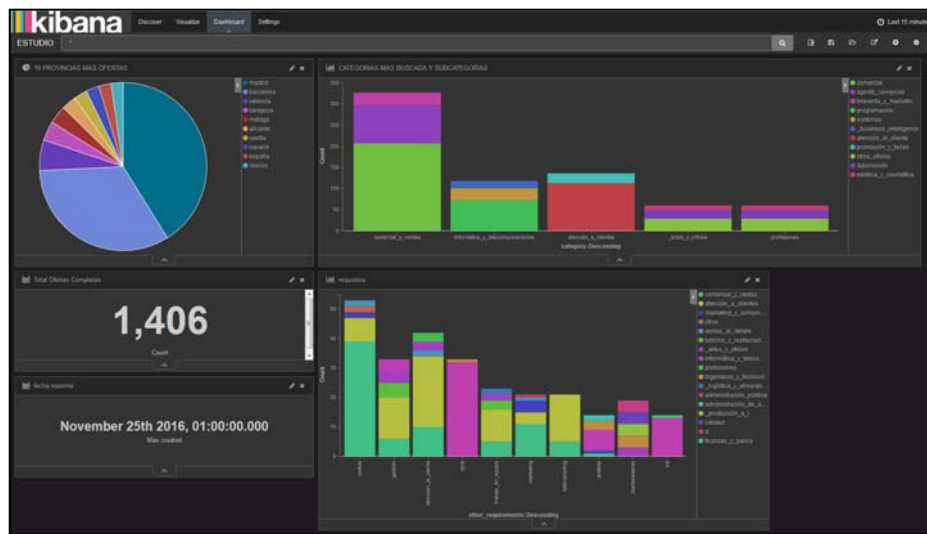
kibana Discover Visualize Dashboard Settings Last 15 minutes

ESTUDIO *

10 PROVINCIAS MAS OFERTAS

madrid
barcelona
valencia
zaragoza
malaga
alicante
sevilla
navarra
españa
murcia

CATEGORIAS MAS BUSCADA Y SUBCATEGORIAS

Count
300
250
200
150
100
50
0

comercial_y_ventas
informatica_y_telecomunicaciones
atencion_a_clientes
_artes_y_oficios
profesiones

category: Descending

comercial
agente_comercial
televenta_y_marketin
programacion
sistemas
_business_intelligence
atencion_al_cliente
promocion_y_ferias
otros_oficios
laboratorio
estetica_y_cosmetica

Total Ofertas Completas

1,406

Count

fecha maxima

November 25th 2016, 01:00:00.000

Max created

requisitos

Count
50
40
30
20
10
0

ventas
gestion
atencion_al_cliente
java
trabajo_en_equipo
marketing
teleconsulting
analista
mantenimiento
sql

other_requirements: Descending

comercial_y_ventas
atencion_a_clientes
marketing_y_comuni
otros
ventas_al_detalle
turismo_y_restauran
_artes_y_oficios
informatica_y_teleco
profesiones
ingenieros_y_tecnicos
_logistica_y_almacen
administracion_publica
administracion_de_e
_produccion_y_...
calidad
it
finanzas_y_banca